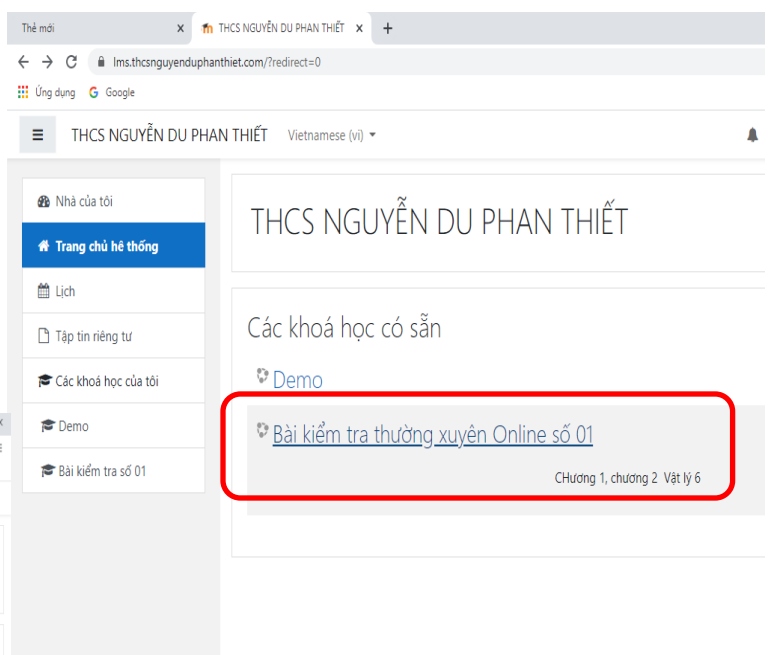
Thẻ mới ×
THCS NGUYỄN DU PHAN THIẾT ×
+
lms.thcsnguyenduphanthiet.com/?redirect=0
Ứng dụng Google

THCS NGUYỄN DU PHAN THIẾT Vietnamese (vi)

Nhà của tôi
Trang chủ hệ thống
Lịch
Tập tin riêng tư
Các khoá học của tôi
Demo
Bài kiểm tra số 01

THCS NGUYỄN DU PHAN THIẾT

Các khoá học có sẵn

Demo

Bài kiểm tra thường xuyên Online số 01

CHương 1, chương 2 Vật lý 6